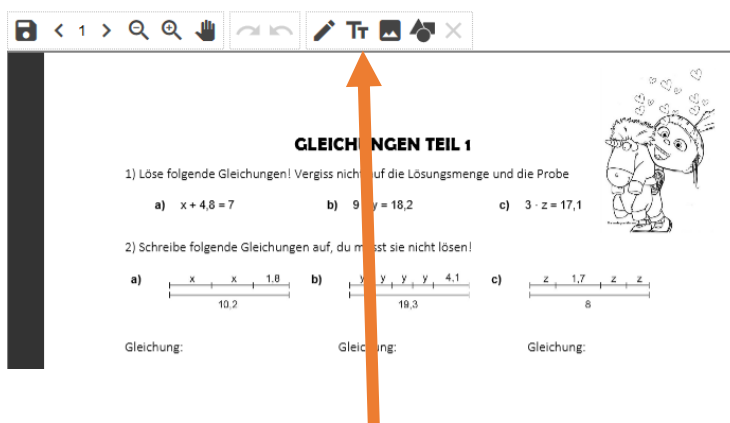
< 1 >

GLEICHUNGEN TEIL 1

1) Löse folgende Gleichungen! Vergiss nicht auf die Lösungsmenge und die Probe

a) x + 4,8 = 7
b) 9 · y = 18,2
c) 3 · z = 17,1

2) Schreibe folgende Gleichungen auf, du musst sie nicht lösen!

a) x x 1,8 10,2
b) y y y y 4,1 19,3
c) z 1,7 z z 8

Gleichung:
Gleichung:
Gleichung: